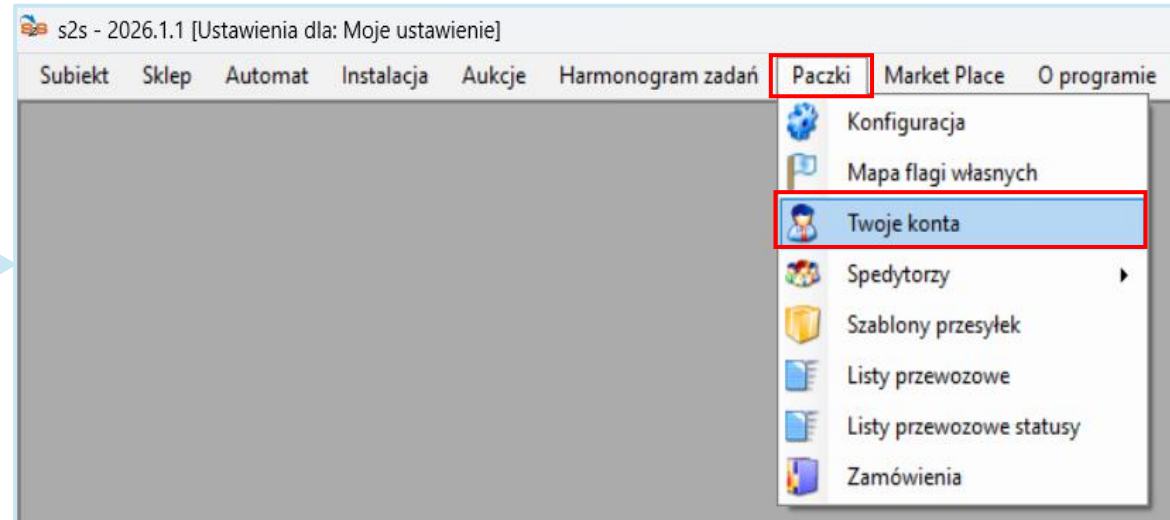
s2s - 2026.1.1 [Ustawienia dla: Moje ustawienie]

Subiekt Sklep Automat Instalacja Aukcje Harmonogram zadań Paczki Market Place O programie

Konfiguracja
Mapa flagi własnych
Twoje konta
Spedytorzy
Szablony przesyłek
Listy przewozowe
Listy przewozowe statusy
Zamówienia